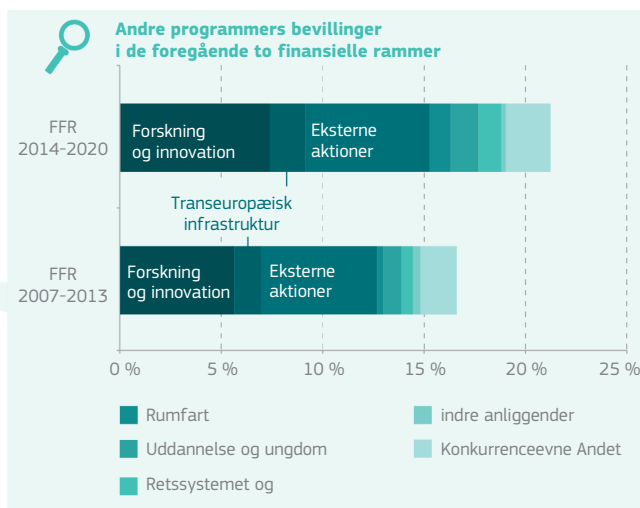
Andre programmers bevillinger i de foregående to finansielle rammer

FFR 2014-2020

Forskning og innovation

Eksterne aktioner

Transeuropæisk infrastruktur

FFR 2007-2013

Forskning og innovation

Eksterne aktioner

0 %
5 %
10 %
15 %
20 %
25 %

Rumfart
Uddannelse og ungdom
Retssystemet og
indre anliggender
Konkurrenceevne Andet